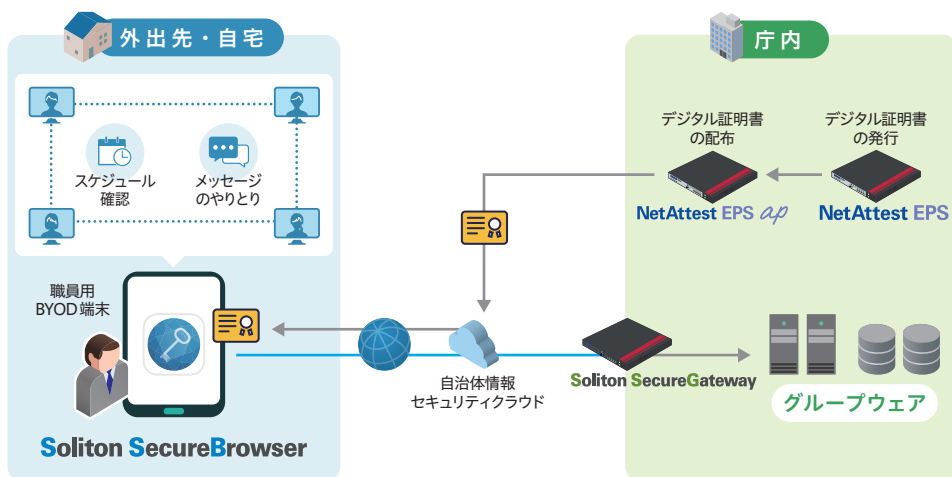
外出先・自宅

スケジュール確認

メッセージのやりとり

職員用BYOD端末

Soliton SecureBrowser

庁内

デジタル証明書の配布

デジタル証明書の発行

NetAttest EPS ap

NetAttest EPS

自治体情報セキュリティクラウド

Soliton SecureGateway

グループウェア